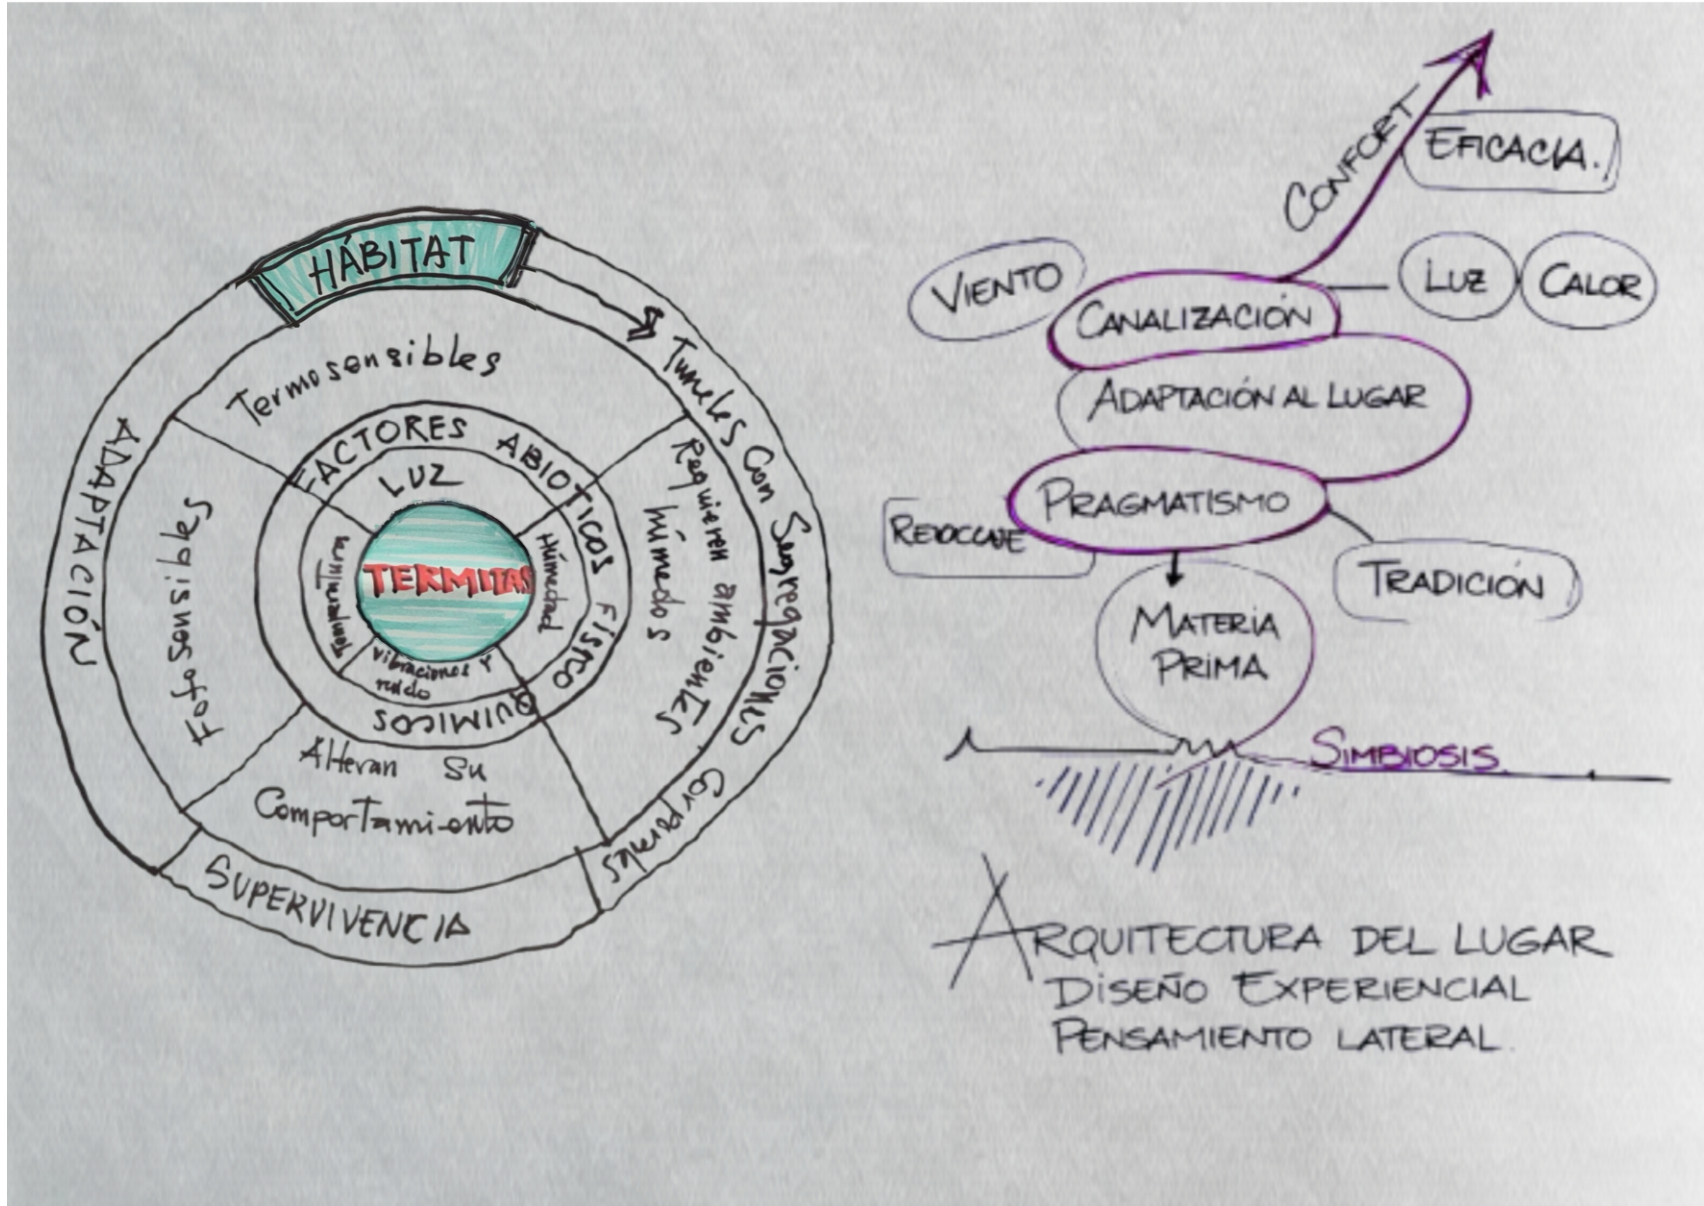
HÁBITAT

Tuneles Con Segregaciones Corporales

ADAPTACIÓN

Termosensibles

Fotosensibles

Requieren ambientes húmedos

FACTORES ABIOTICOS

LUZ

Temperatura

TERMITAS

Húmedad

FISICO

Vibraciones y ruido

QUIMICOS

Alteran Su Comportamiento

SUPERVIVENCIA

CONFORT

EFICACIA.

VIENTO

CANALIZACIÓN

LUZ

CALOR

ADAPTACIÓN AL LUGAR

PRAGMATISMO

REVOCCAJE

TRADICIÓN

MATERIA PRIMA

SIMBIOSIS

ARQUITECTURA DEL LUGAR
DISEÑO EXPERIENCIAL
PENSAMIENTO LATERAL.